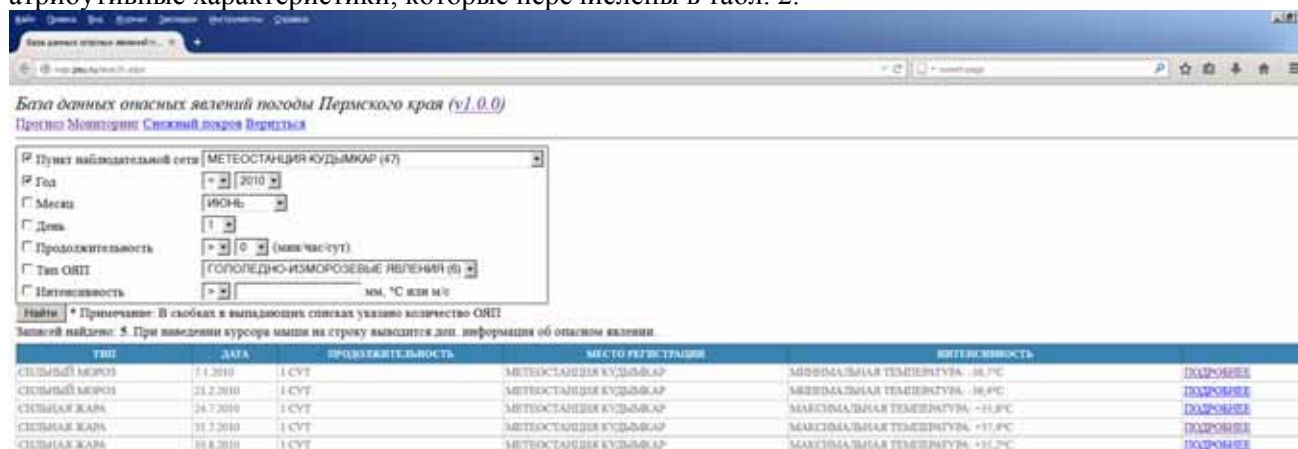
атрибутивные характеристики, которые перечислены в табл. 2.

Файл Правка Вид Журнал Закладки Инструменты Справка

База данных опасных явлений п...

База данных опасных явлений погоды Пермского края (v1.0.0)

Прогноз Мониторинг Снежный покров Вернуться

☑ Пункт наблюдательной сети: МЕТЕОСТАНЦИЯ КУДЫМКАР (47)
☑ Год = 2010
☐ Месяц ИЮНЬ
☐ День 1
☐ Продолжительность > 0 (мин/час/сут).
☐ Тип ОЯП ГОЛОЛЕДНО-ИЗМОРОЗЕВЫЕ ЯВЛЕНИЯ (6)
☐ Интенсивность > мм, °С или м/с

Найти * Примечание: В скобках в выпадающих списках указано количество ОЯП

Записей найдено: 5. При наведении курсора мыши на строку выводится доп. информация об опасном явлении.

| ТИП | ДАТА | ПРОДОЛЖИТЕЛЬНОСТЬ | МЕСТО РЕГИСТРАЦИИ | ИНТЕНСИВНОСТЬ | |
|---|---|---|---|---|---|
| СИЛЬНЫЙ МОРОЗ | 7.1.2010 | 1 СУТ | МЕТЕОСТАНЦИЯ КУДЫМКАР | МИНИМАЛЬНАЯ ТЕМПЕРАТУРА: -38,7°С | ПОДРОБНЕЕ |
| СИЛЬНЫЙ МОРОЗ | 21.2.2010 | 1 СУТ | МЕТЕОСТАНЦИЯ КУДЫМКАР | МИНИМАЛЬНАЯ ТЕМПЕРАТУРА: -38,9°С | ПОДРОБНЕЕ |
| СИЛЬНАЯ ЖАРА | 24.7.2010 | 1 СУТ | МЕТЕОСТАНЦИЯ КУДЫМКАР | МАКСИМАЛЬНАЯ ТЕМПЕРАТУРА: +35,8°С | ПОДРОБНЕЕ |
| СИЛЬНАЯ ЖАРА | 31.7.2010 | 1 СУТ | МЕТЕОСТАНЦИЯ КУДЫМКАР | МАКСИМАЛЬНАЯ ТЕМПЕРАТУРА: +37,0°С | ПОДРОБНЕЕ |
| СИЛЬНАЯ ЖАРА | 10.8.2010 | 1 СУТ | МЕТЕОСТАНЦИЯ КУДЫМКАР | МАКСИМАЛЬНАЯ ТЕМПЕРАТУРА: +35,2°С | ПОДРОБНЕЕ |